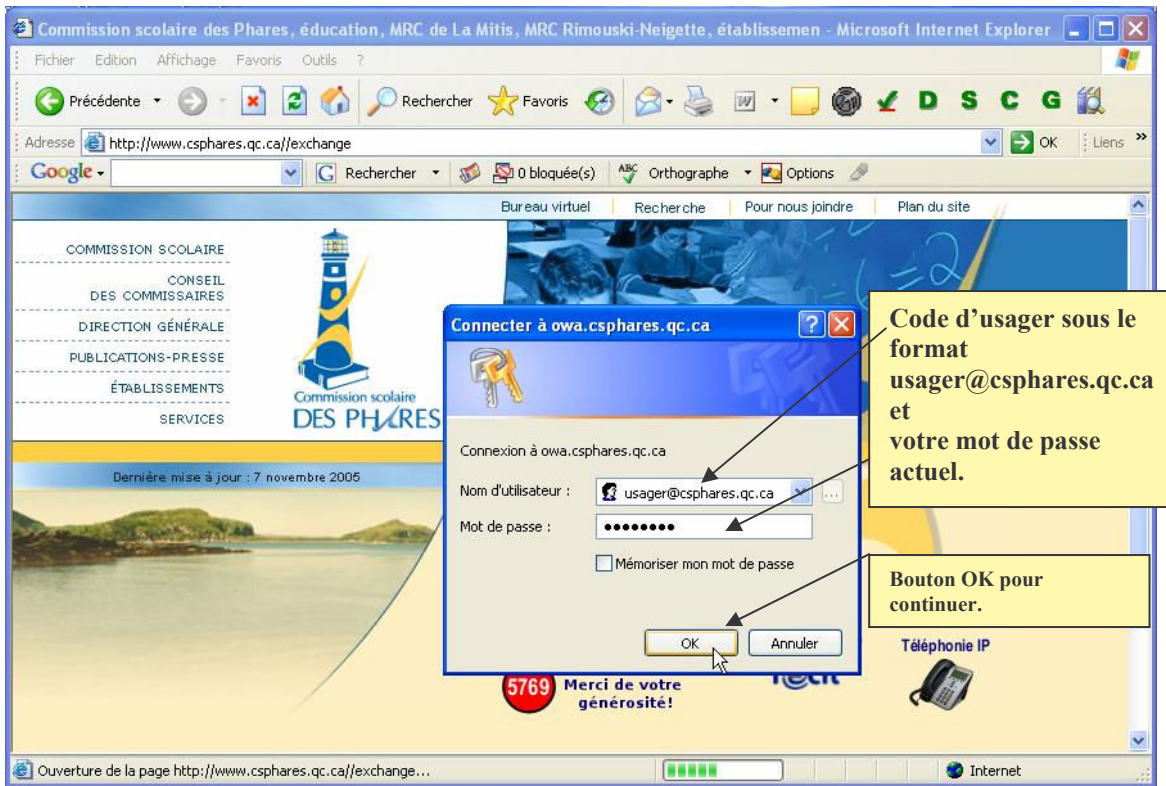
Commission scolaire des Phares, éducation, MRC de La Mitis, MRC Rimouski-Neigette, établissemen - Microsoft Internet Explorer

Fichier Edition Affichage Favoris Outils ?

Précédente Rechercher Favoris D S C G

Adresse http://www.csphares.qc.ca//exchange OK Liens

Google Rechercher 0 bloquée(s) Orthographe Options

Bureau virtuel Recherche Pour nous joindre Plan du site

COMMISSION SCOLAIRE
CONSEIL DES COMMISSAIRES
DIRECTION GÉNÉRALE
PUBLICATIONS-PRESSE
ÉTABLISSEMENTS
SERVICES

Commission scolaire DES PHARES

Dernière mise à jour : 7 novembre 2005

Connecter à owa.csphares.qc.ca

Connexion à owa.csphares.qc.ca

Nom d'utilisateur : usager@csphares.qc.ca

Mot de passe : ••••••••

Mémoriser mon mot de passe

OK Annuler

Code d'usager sous le format usager@csphares.qc.ca et votre mot de passe actuel.

Bouton OK pour continuer.

Téléphonie IP

5769 Merci de votre générosité!

Ouverture de la page http://www.csphares.qc.ca//exchange...

Internet